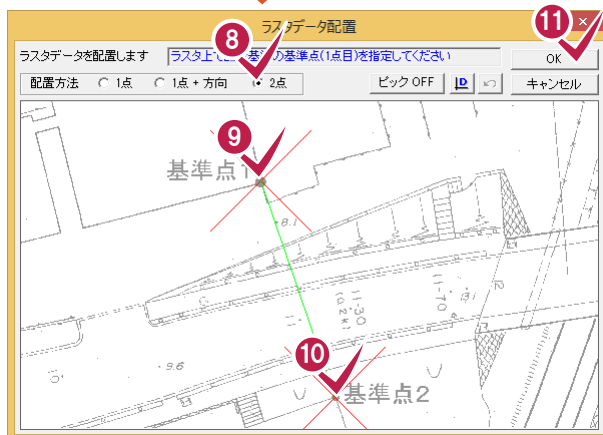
ラスタデータ配置

ラスタデータを配置します

ラスタ上で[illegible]基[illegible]の基準点(1点目)を指定してください

OK

配置方法 1点 1点＋方向 2点

ピック OFF

キャンセル

8

9

10

11

基準点1

基準点2

8.1

9.6

11-30

11-70

(2.2K)